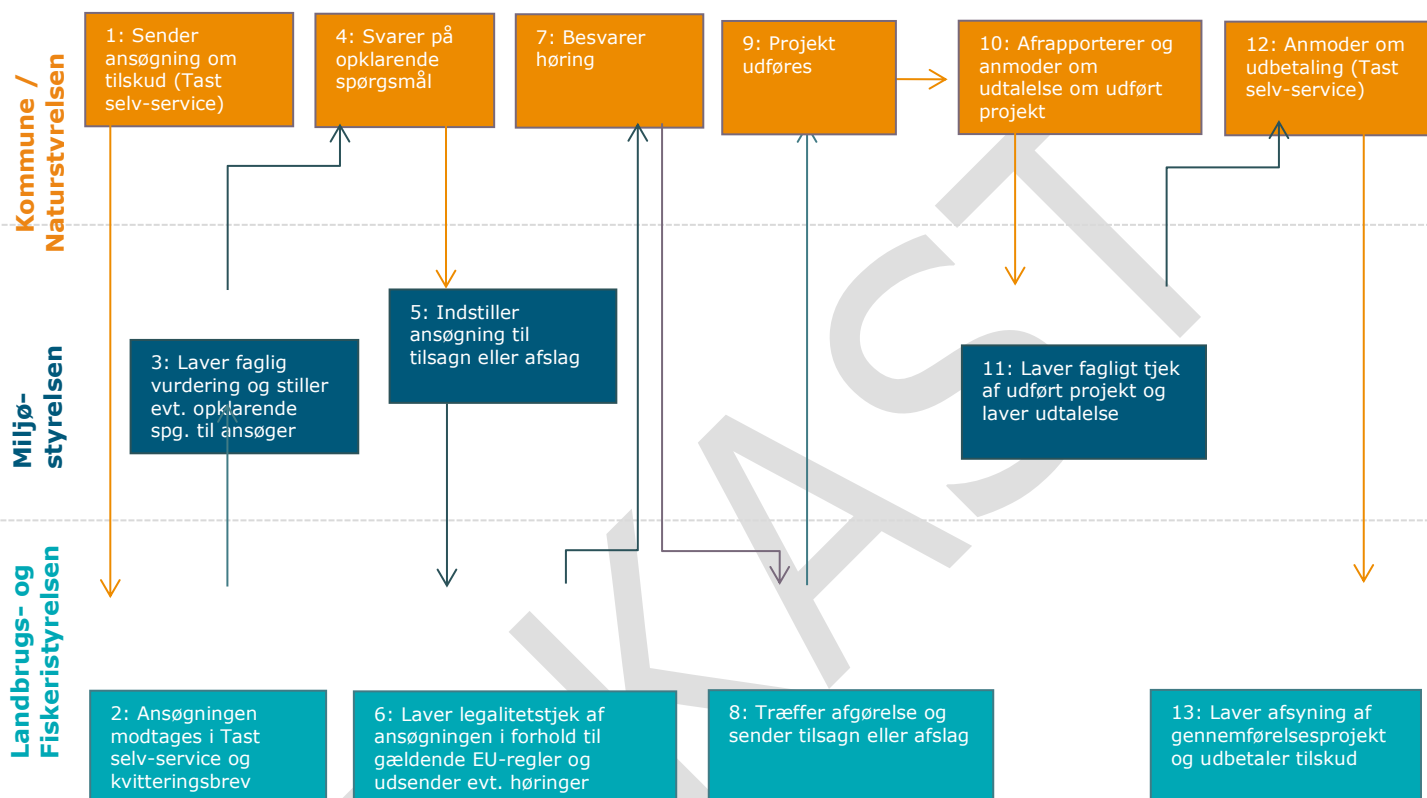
Kommune / Naturstyrelsen

1: Sender ansøgning om tilskud (Tast selv-service)

4: Svarer på opklarende spørgsmål

7: Besvarer høring

9: Projekt udføres

10: Afrapporterer og anmoder om udtalelse om udført projekt

12: Anmoder om udbetaling (Tast selv-service)

Miljø-styrelsen

3: Laver faglig vurdering og stiller evt. opklarende spg. til ansøger

5: Indstiller ansøgning til tilsagn eller afslag

11: Laver fagligt tjek af udført projekt og laver udtalelse

Landbrugs- og Fiskeristyrelsen

2: Ansøgningen modtages i Tast selv-service og kvitteringsbrev

6: Laver legalitetstjek af ansøgningen i forhold til gældende EU-regler og udsender evt. høringer

8: Træffer afgørelse og sender tilsagn eller afslag

13: Laver afsyning af gennemførelsesprojekt og udbetaler tilskud

KAST